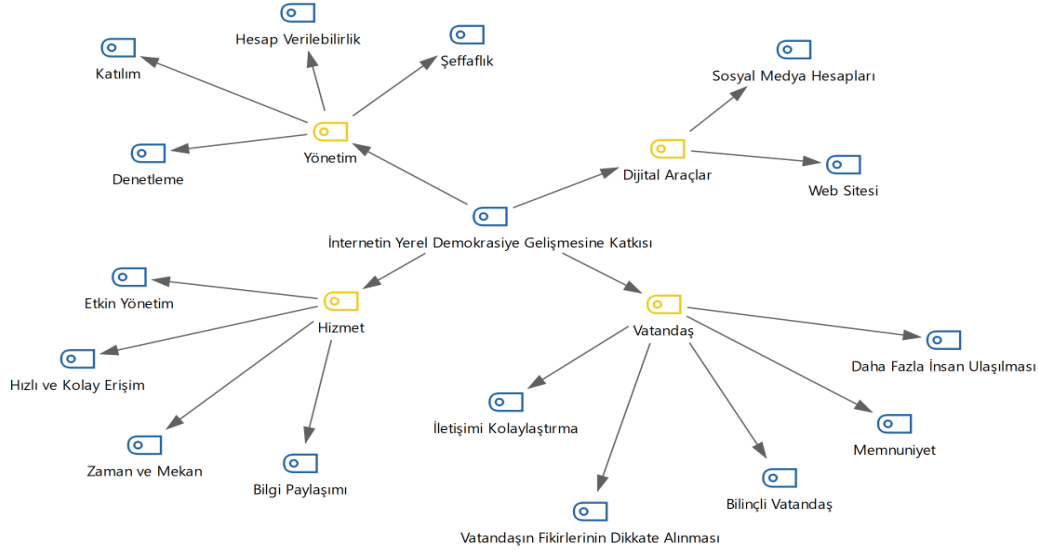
Hesap Verilebilirlik

Katılım

Şeffaflık

Sosyal Medya Hesapları

Yönetim

Denetleme

Dijital Araçlar

Web Sitesi

İnternetin Yerel Demokrasiye Gelişmesine Katkısı

Etkin Yönetim

Hizmet

Vatandaş

Daha Fazla İnsan Ulaşılması

Hızlı ve Kolay Erişim

İletişimi Kolaylaştırma

Memnuniyet

Zaman ve Mekan

Bilgi Paylaşımı

Bilinçli Vatandaş

Vatandaşın Fikirlerinin Dikkate Alınması